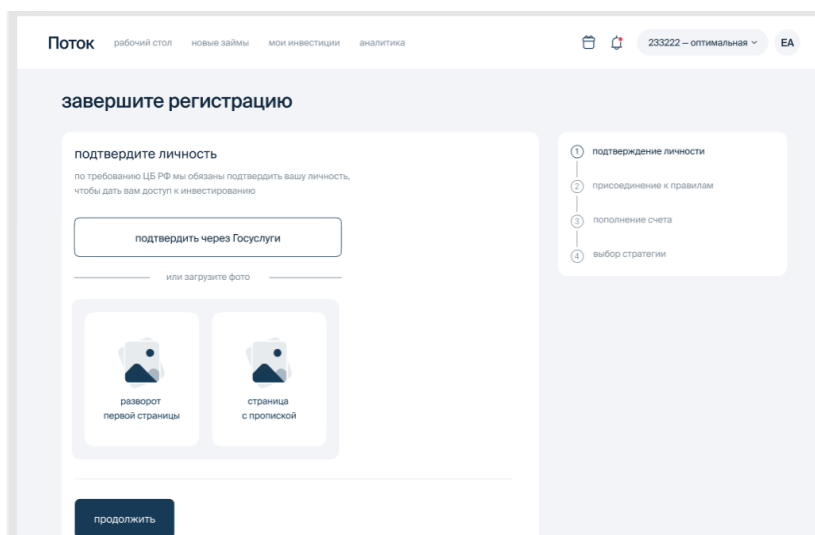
Поток рабочий стол новые займы мои инвестиции аналитика

233222 – оптимальная EA

завершите регистрацию

подтвердите личность

по требованию ЦБ РФ мы обязаны подтвердить вашу личность, чтобы дать вам доступ к инвестированию

подтвердить через Госуслуги

или загрузите фото

разворот первой страницы

страница с пропиской

продолжить

1 подтверждение личности

2 присоединение к правилам

3 пополнение счета

4 выбор стратегии